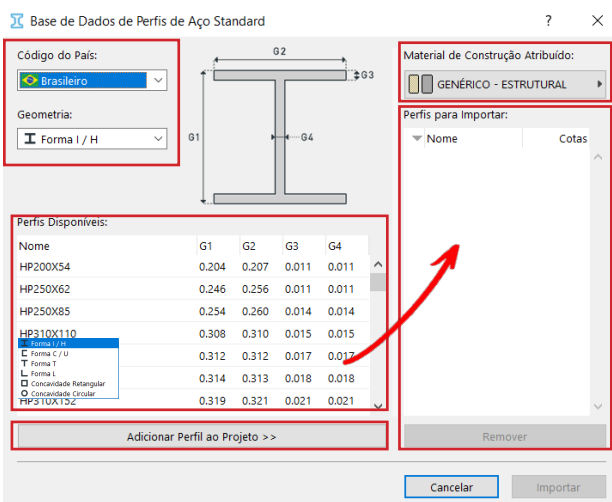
Base de Dados de Perfis de Aço Standard

?

×

Código do País:

Brasileiro

Geometria:

Forma I / H

G2

G3

G1

G4

Material de Construção Atribuído:

GENÉRICO - ESTRUTURAL

Perfis para Importar:

Nome

Cotas

Perfis Disponíveis:

| Nome | G1 | G2 | G3 | G4 |
|---|---|---|---|---|
| HP200X54 | 0.204 | 0.207 | 0.011 | 0.011 |
| HP250X62 | 0.246 | 0.256 | 0.011 | 0.011 |
| HP250X85 | 0.254 | 0.260 | 0.014 | 0.014 |
| HP310X110 | 0.308 | 0.310 | 0.015 | 0.015 |
| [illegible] | 0.312 | 0.312 | 0.017 | 0.017 |
| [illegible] | 0.314 | 0.313 | 0.018 | 0.018 |
| HP310X152 | 0.319 | 0.321 | 0.021 | 0.021 |

Forma I / H
Forma C / U
Forma T
Forma L
Concavidade Retangular
Concavidade Circular

Adicionar Perfil ao Projeto >>

Remover

Cancelar

Importar